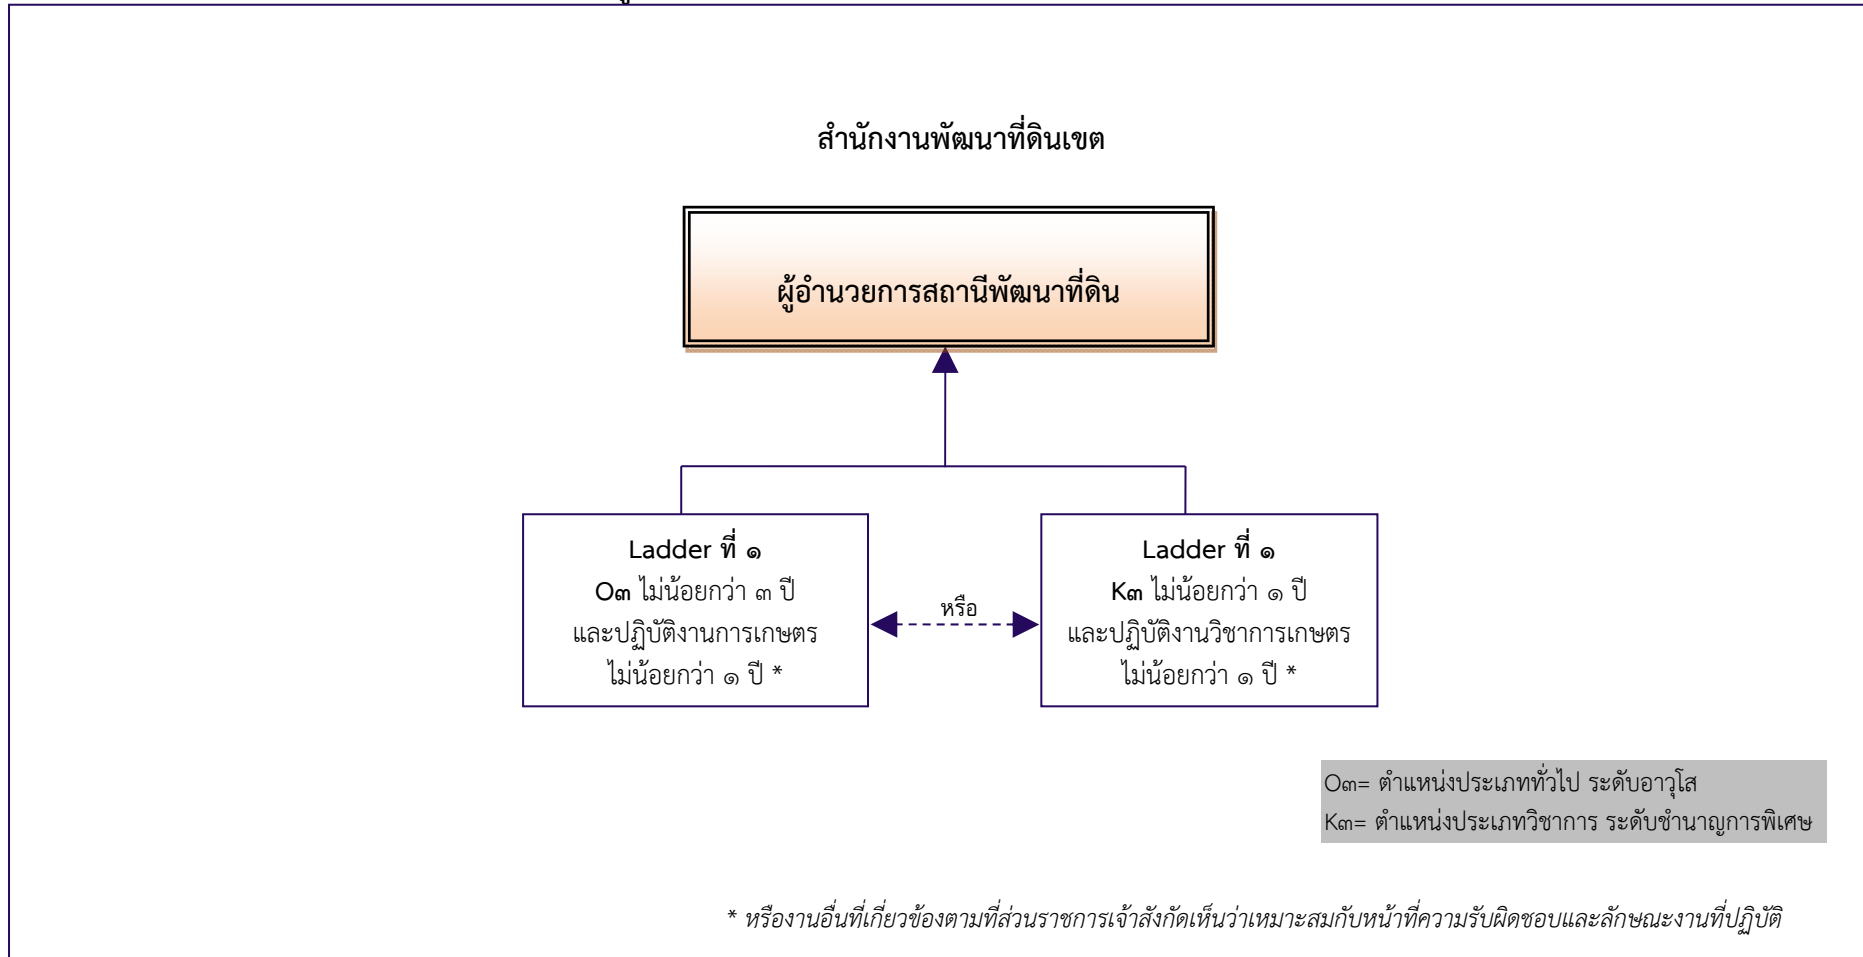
สำนักงานพัฒนาที่ดินเขต

ผู้อำนวยการสถานีพัฒนาที่ดิน

Ladder ที่ ๑
O๓ ไม่น้อยกว่า ๓ ปี
และปฏิบัติงานการเกษตร
ไม่น้อยกว่า ๑ ปี *

หรือ

Ladder ที่ ๑
K๓ ไม่น้อยกว่า ๑ ปี
และปฏิบัติงานวิชาการเกษตร
ไม่น้อยกว่า ๑ ปี *

O๓= ตำแหน่งประเภททั่วไป ระดับอาวุโส
K๓= ตำแหน่งประเภทวิชาการ ระดับชำนาญการพิเศษ

* หรืองานอื่นที่เกี่ยวข้องตามที่ส่วนราชการเจ้าสังกัดเห็นว่าเหมาะสมกับหน้าที่ความรับผิดชอบและลักษณะงานที่ปฏิบัติ